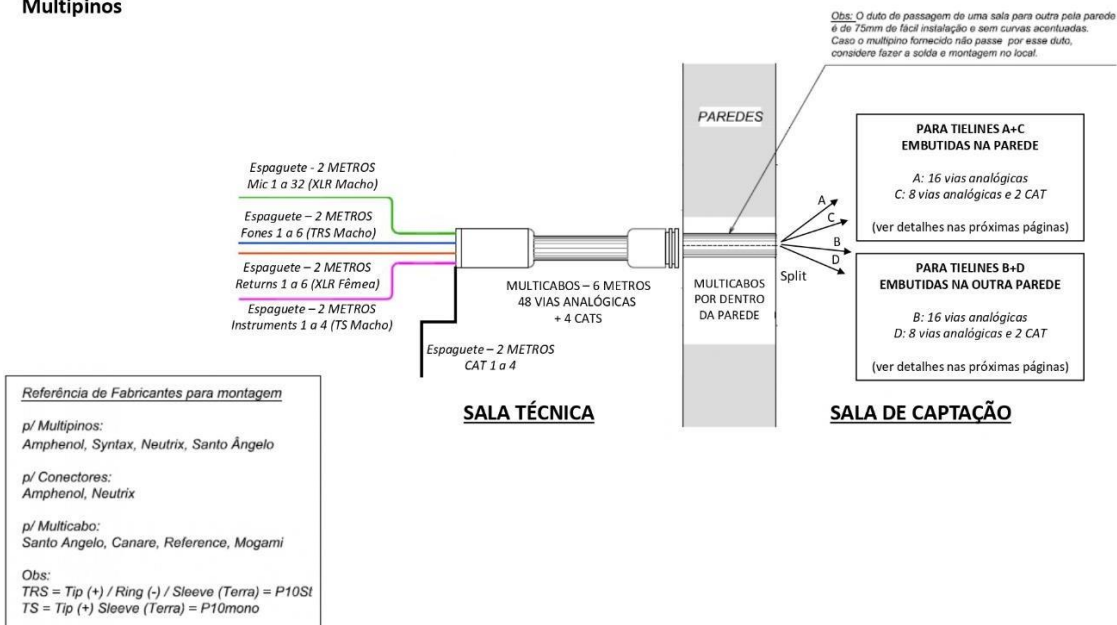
Multipinos

Obs: O duto de passagem de uma sala para outra pela parede é de 75mm de fácil instalação e sem curvas acentuadas. Caso o multipino fornecido não passe por esse duto, considere fazer a solda e montagem no local.

PAREDES

PARA TIELINES A+C
EMBUTIDAS NA PAREDE

A: 16 vias analógicas
C: 8 vias analógicas e 2 CAT

(ver detalhes nas próximas páginas)

Espaguete - 2 METROS
Mic 1 a 32 (XLR Macho)

Espaguete – 2 METROS
Fones 1 a 6 (TRS Macho)

Espaguete – 2 METROS
Returns 1 a 6 (XLR Fêmea)

Espaguete – 2 METROS
Instruments 1 a 4 (TS Macho)

A
C
B
D
Split

MULTICABOS – 6 METROS
48 VIAS ANALÓGICAS
+ 4 CATS

MULTICABOS
POR DENTRO
DA PAREDE

PARA TIELINES B+D
EMBUTIDAS NA OUTRA PAREDE

B: 16 vias analógicas
D: 8 vias analógicas e 2 CAT

(ver detalhes nas próximas páginas)

Espaguete – 2 METROS
CAT 1 a 4

Referência de Fabricantes para montagem

p/ Multipinos:
Amphenol, Syntax, Neutrix, Santo Ângelo

p/ Conectores:
Amphenol, Neutrix

p/ Multicabo:
Santo Angelo, Canare, Reference, Mogami

Obs:
TRS = Tip (+) / Ring (-) / Sleeve (Terra) = P10St
TS = Tip (+) Sleeve (Terra) = P10mono

SALA TÉCNICA

SALA DE CAPTAÇÃO